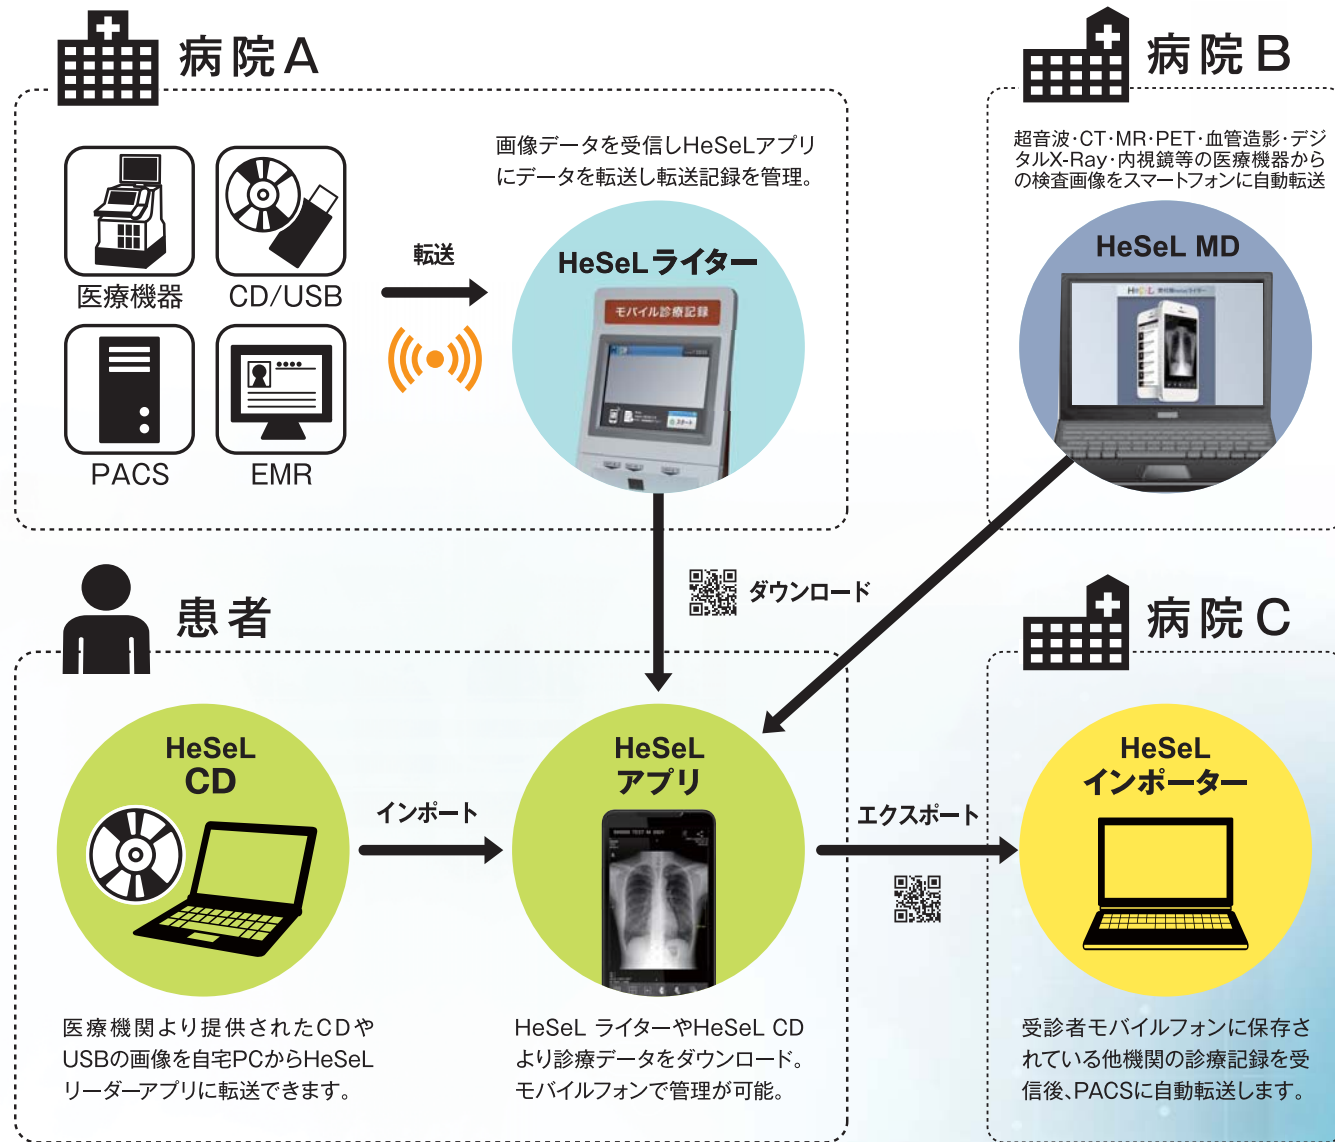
病院A

医療機器

CD/USB

PACS

EMR

転送

画像データを受信しHeSeLアプリにデータを転送し転送記録を管理。

HeSeLライター

モバイル診療記録

病院B

超音波・CT・MR・PET・血管造影・デジタルX-Ray・内視鏡等の医療機器からの検査画像をスマートフォンに自動転送

HeSeL MD

ダウンロード

患者

病院C

HeSeL CD

インポート

HeSeL アプリ

エクスポート

HeSeL インポーター

医療機関より提供されたCDやUSBの画像を自宅PCからHeSeLリーダーアプリに転送できます。

HeSeL ライターやHeSeL CDより診療データをダウンロード。モバイルフォンで管理が可能。

受診者モバイルフォンに保存されている他機関の診療記録を受信後、PACSに自動転送します。